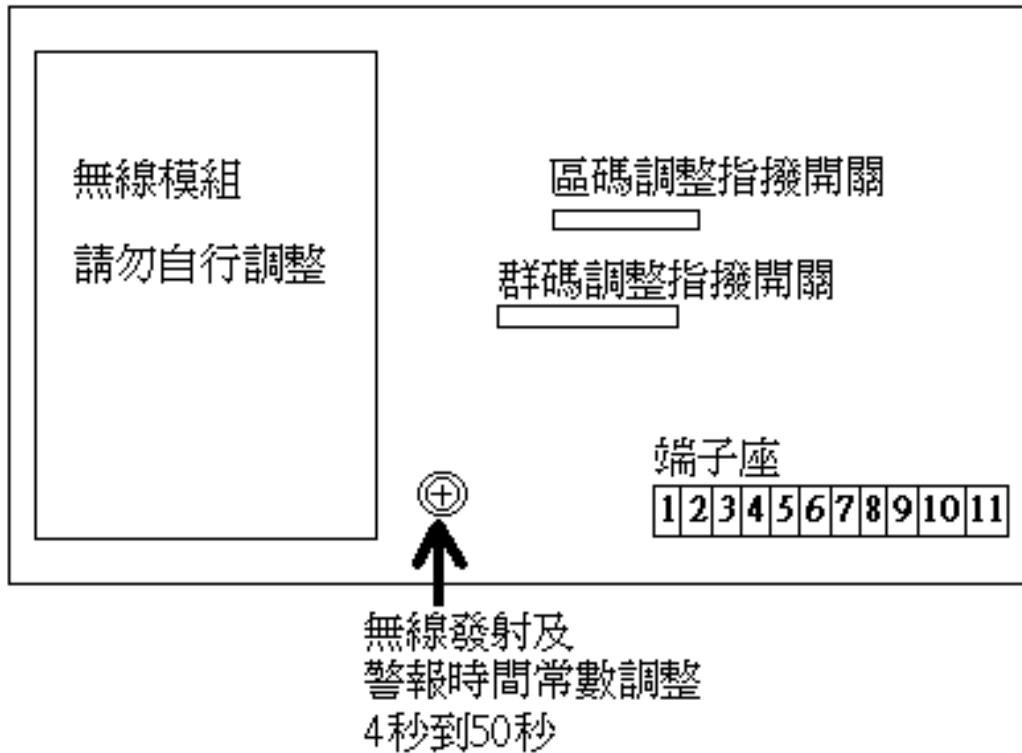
無線模組

請勿自行調整

區碼調整指撥開關

群碼調整指撥開關

端子座

| 1 | 2 | 3 | 4 | 5 | 6 | 7 | 8 | 9 | 10 | 11 |
|---|---|---|---|---|---|---|---|---|---|---|

無線發射及
警報時間常數調整
4秒到50秒